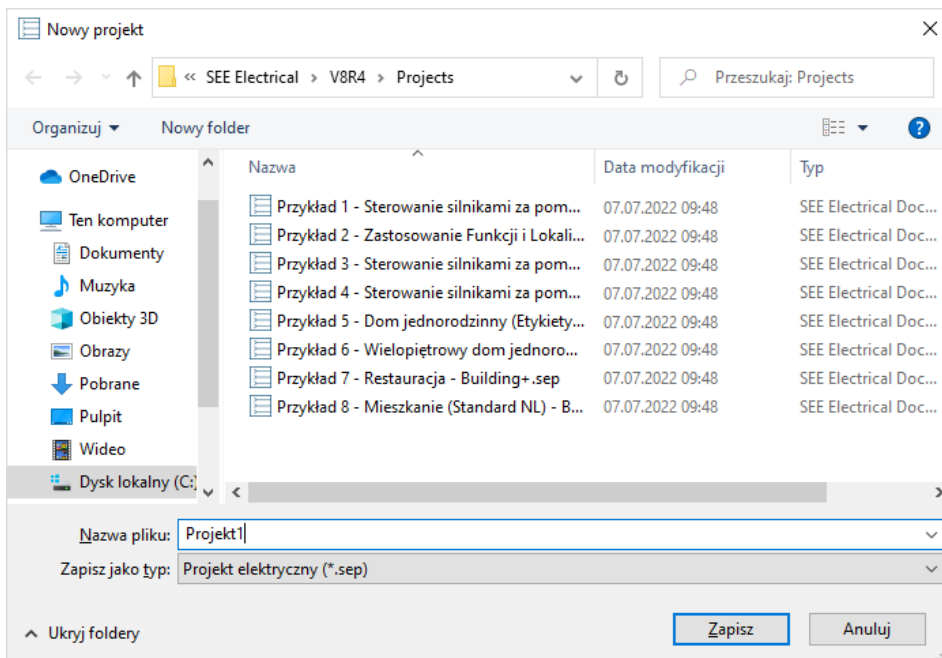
Nowy projekt

« SEE Electrical > V8R4 > Projects

Przeszukaj: Projects

Organizuj ▾ Nowy folder

OneDrive
Ten komputer
Dokumenty
Muzyka
Obiekty 3D
Obrazy
Pobrane
Pulpit
Wideo
Dysk lokalny (C:)

| Nazwa | Data modyfikacji | Typ |
|---|---|---|
| Przykład 1 - Sterowanie silnikami za pom... | 07.07.2022 09:48 | SEE Electrical Doc... |
| Przykład 2 - Zastosowanie Funkcji i Lokali... | 07.07.2022 09:48 | SEE Electrical Doc... |
| Przykład 3 - Sterowanie silnikami za pom... | 07.07.2022 09:48 | SEE Electrical Doc... |
| Przykład 4 - Sterowanie silnikami za pom... | 07.07.2022 09:48 | SEE Electrical Doc... |
| Przykład 5 - Dom jednorodzinny (Etykiety... | 07.07.2022 09:48 | SEE Electrical Doc... |
| Przykład 6 - Wielopiętrowy dom jednoro... | 07.07.2022 09:48 | SEE Electrical Doc... |
| Przykład 7 - Restauracja - Building+.sep | 07.07.2022 09:48 | SEE Electrical Doc... |
| Przykład 8 - Mieszkanie (Standard NL) - B... | 07.07.2022 09:48 | SEE Electrical Doc... |

Nazwa pliku: Projekt1
Zapisz jako typ: Projekt elektryczny (*.sep)

Ukryj foldery

Zapisz Anuluj